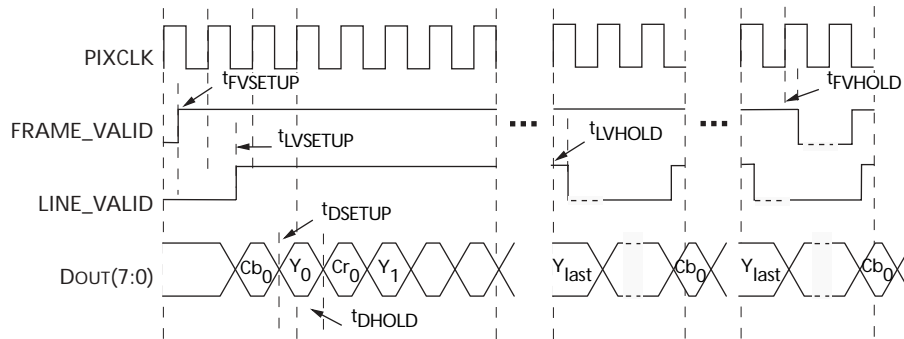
PIXCLK

$t_{FVSETUP}$

$t_{FVHOLD}$

FRAME_VALID

$t_{LVSETUP}$

...

$t_{LVHOLD}$

...

LINE_VALID

$t_{DSETUP}$

DOUT(7:0)

$Cb_0$ $Y_0$ $Cr_0$ $Y_1$

$Y_{last}$ $Cb_0$ $Y_{last}$ $Cb_0$

$t_{DHOLD}$